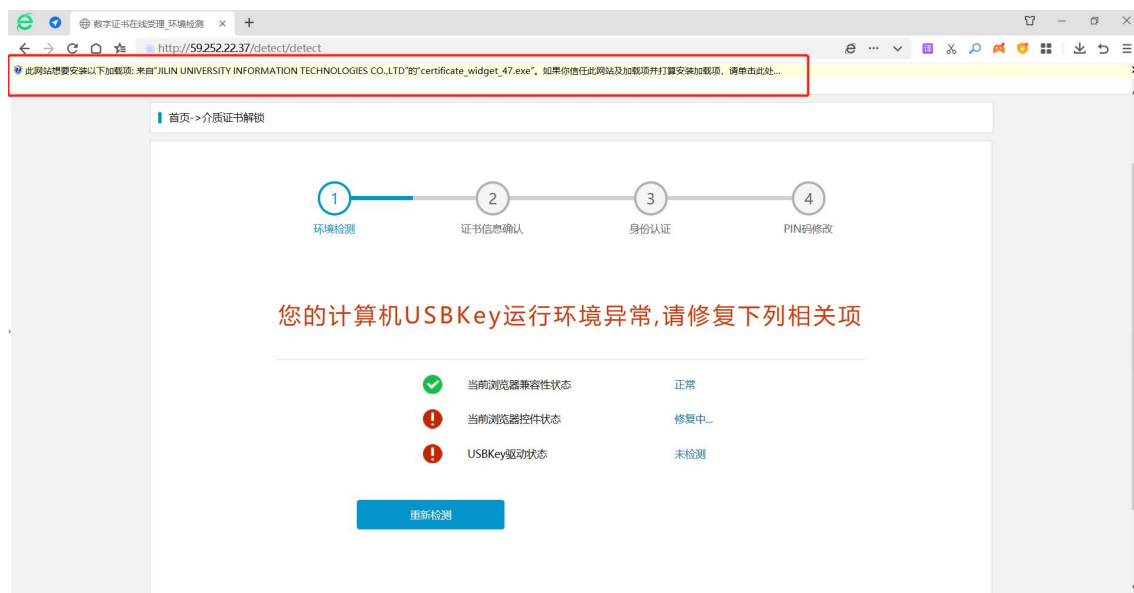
数字证书在线受理_环境检测 × +

http://59.252.22.37/detect/detect

此网站想要安装以下加载项: 来自"JILIN UNIVERSITY INFORMATION TECHNOLOGIES CO.,LTD"的"certificate_widget_47.exe"。如果你信任此网站及加载项并打算安装加载项，请单击此处...

首页->介质证书解锁

1 环境检测
2 证书信息确认
3 身份认证
4 PIN码修改

您的计算机USBKey运行环境异常,请修复下列相关项

| 当前浏览器兼容性状态 | 正常 |
|---|---|
| 当前浏览器控件状态 | 修复中... |
| USBKey驱动状态 | 未检测 |

重新检测